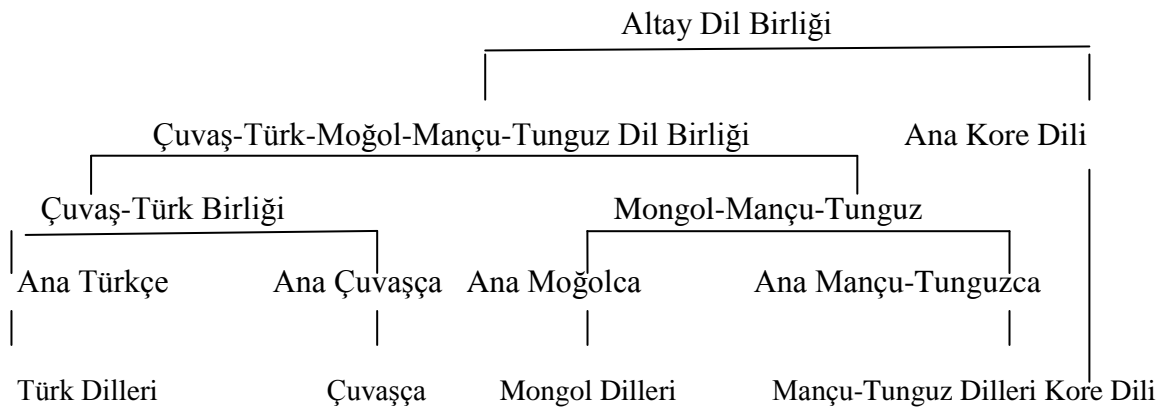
Altay Dil Birliği

Çuvaş-Türk-Moğol-Mançu-Tunguz Dil Birliği

Ana Kore Dili

Çuvaş-Türk Birliği

Mongol-Mançu-Tunguz

Ana Türkçe

Ana Çuvaşça

Ana Moğolca

Ana Mançu-Tunguzca

Türk Dilleri

Çuvaşça

Mongol Dilleri

Mançu-Tunguz Dilleri

Kore Dili